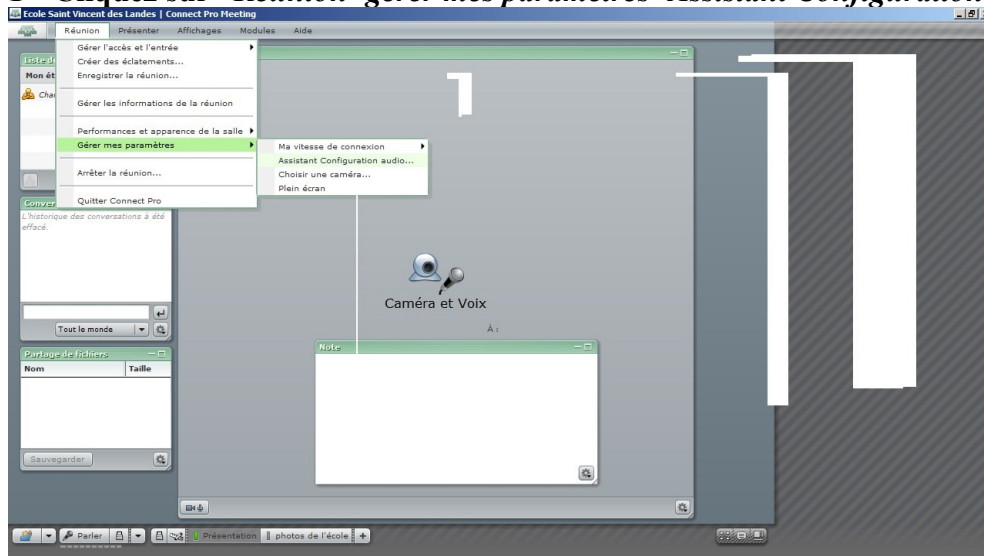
Cliquez sur "Réunion" gérer mes paramètres "Assistant Configuration

Ecole Saint Vincent des Landes | Connect Pro Meeting

Réunion Présenter Affichages Modules Aide

Gérer l'accès et l'entrée
Créer des éclatements...
Enregistrer la réunion...
Gérer les informations de la réunion
Performances et apparence de la salle
Gérer mes paramètres
Arrêter la réunion...
Quitter Connect Pro

Ma vitesse de connexion
Assistant Configuration audio...
Choisir une caméra...
Plein écran

Liste d
Mon ét
Cha

Conver
L'historique des conversations a été effacé.

Tout le monde

Partage de fichiers
Nom
Taille
Sauvegarder

Caméra et Voix

À :

Note

Parler
Présentation
photos de l'école